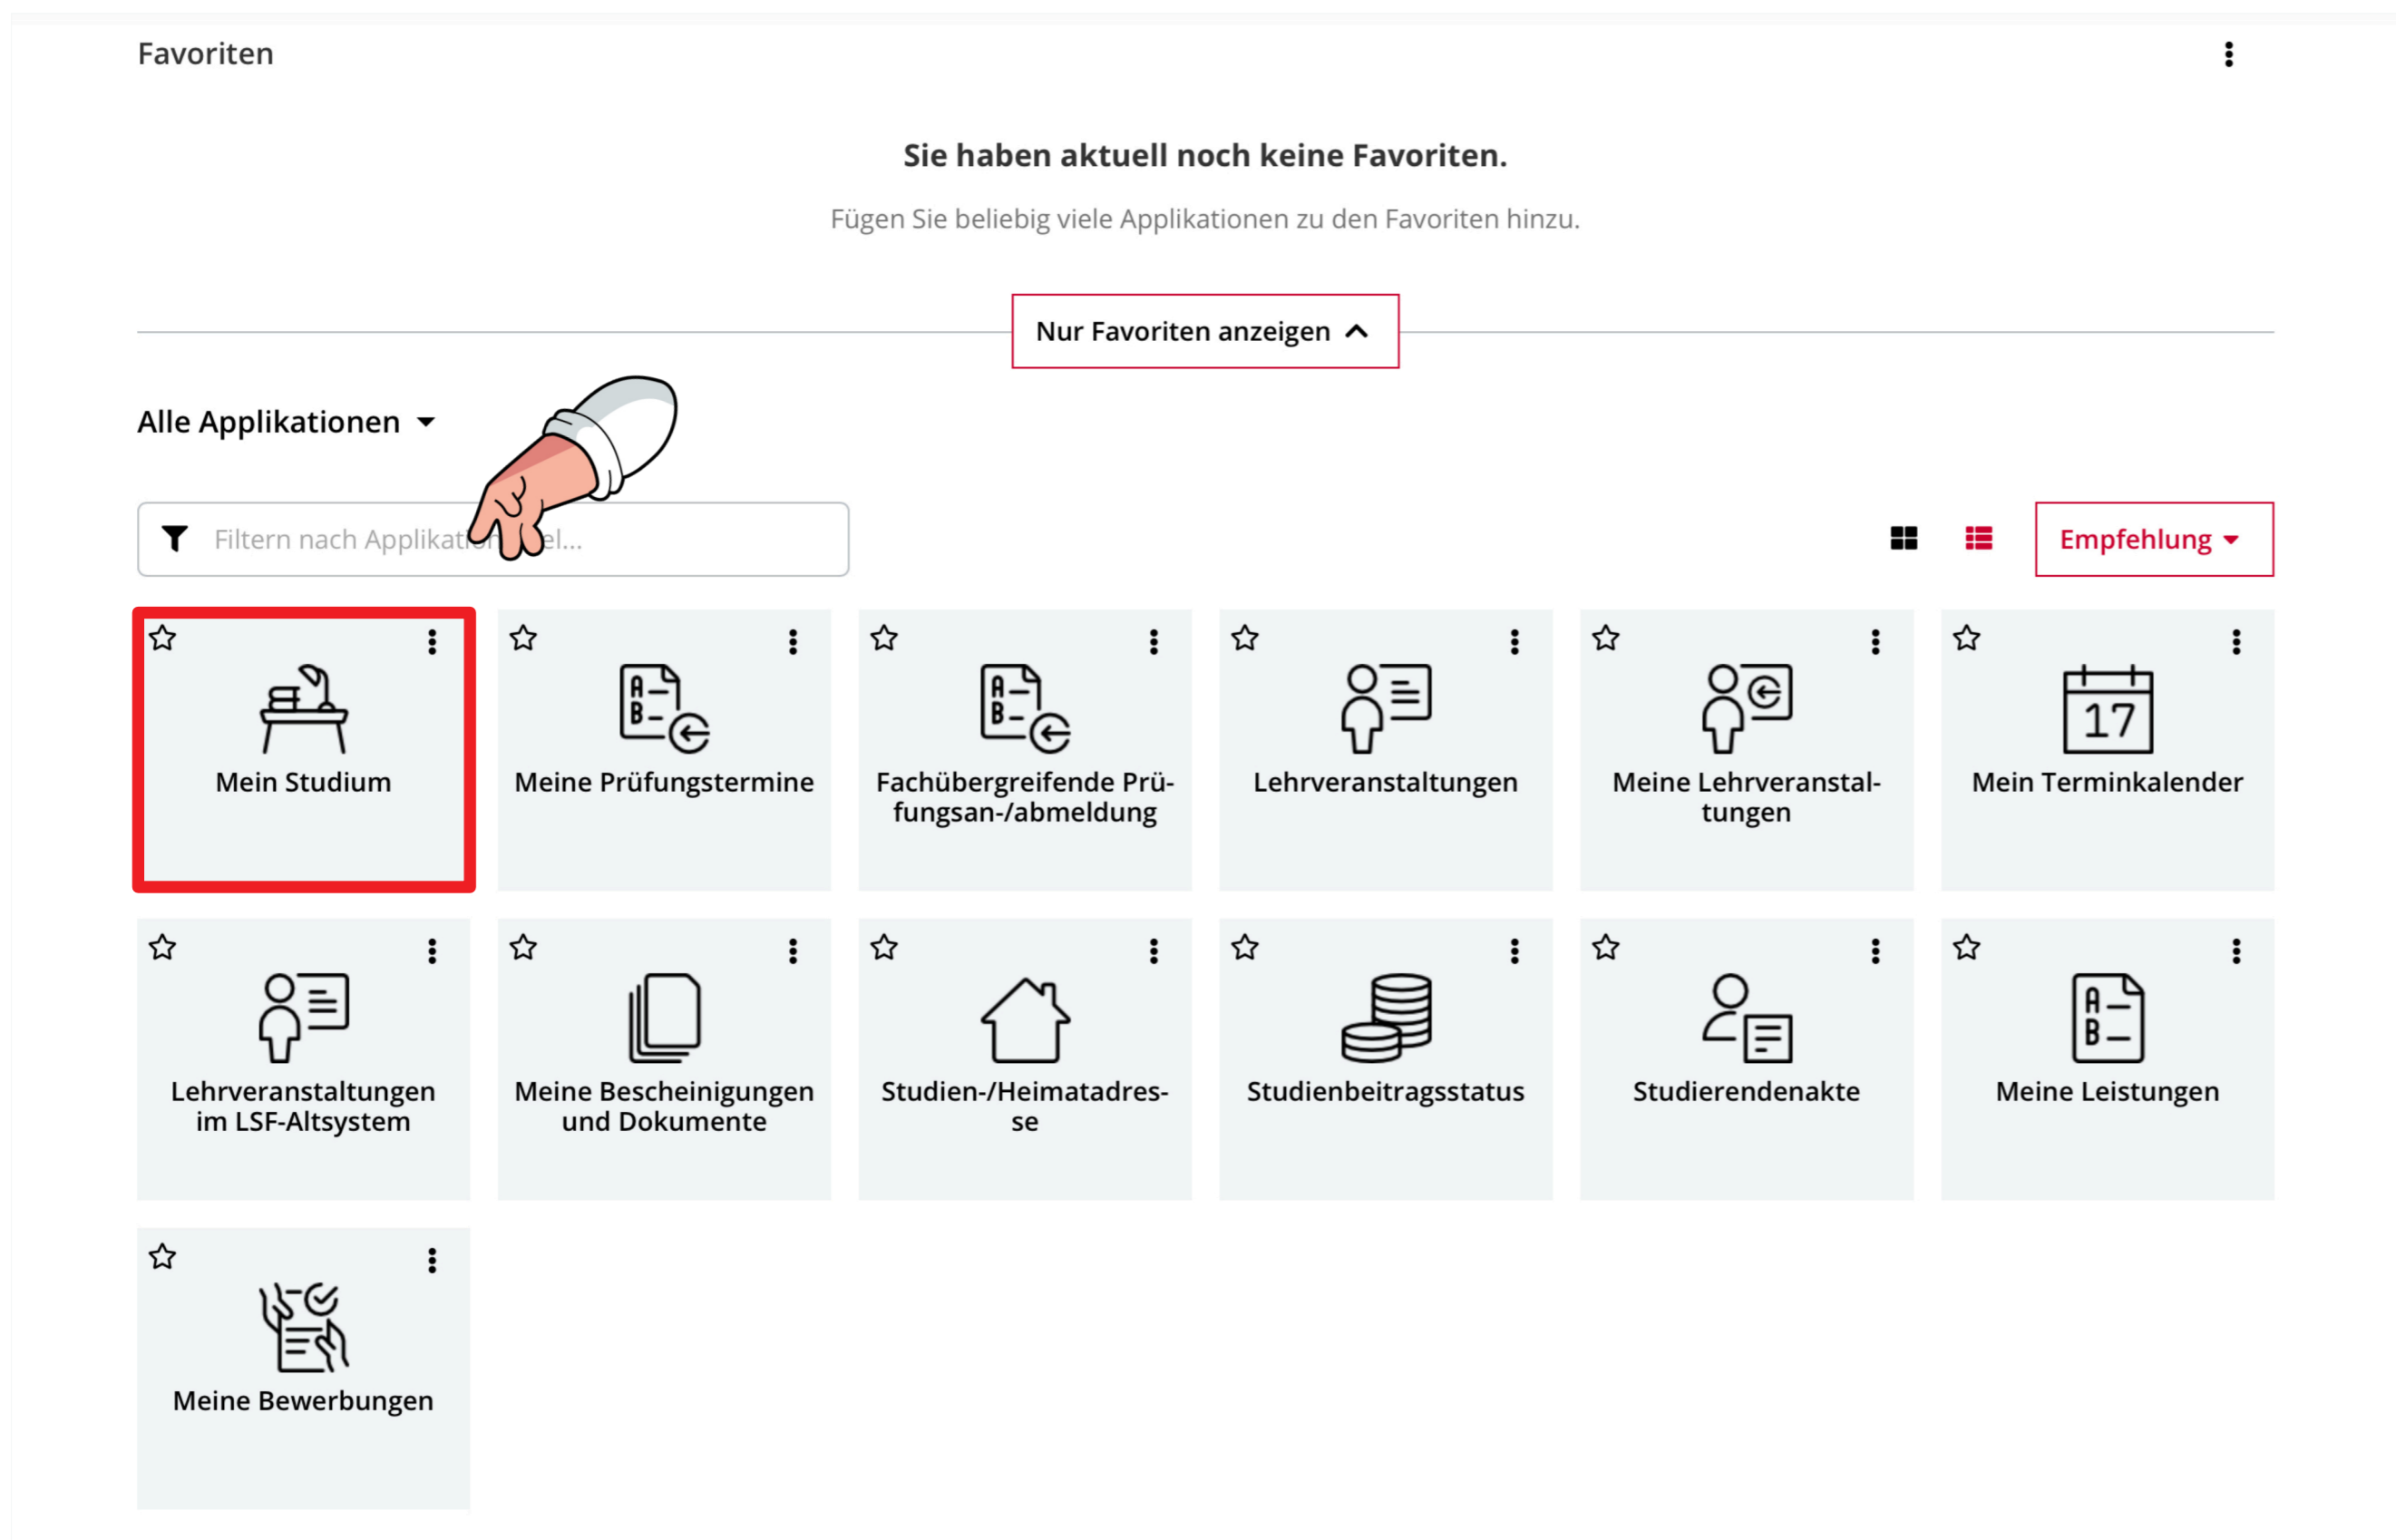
Favoriten

Sie haben aktuell noch keine Favoriten.

Fügen Sie beliebig viele Applikationen zu den Favoriten hinzu.

Nur Favoriten anzeigen

Alle Applikationen

Filtern nach Applikat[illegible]el...

Empfehlung

Mein Studium

A–
B–

Meine Prüfungstermine

A–
B–

Fachübergreifende Prüfungsan-/abmeldung

Lehrveranstaltungen

Meine Lehrveranstaltungen

17

Mein Terminkalender

Lehrveranstaltungen im LSF-Altsystem

Meine Bescheinigungen und Dokumente

Studien-/Heimatadresse

Studienbeitragsstatus

Studierendenakte

A–
B–

Meine Leistungen

Meine Bewerbungen